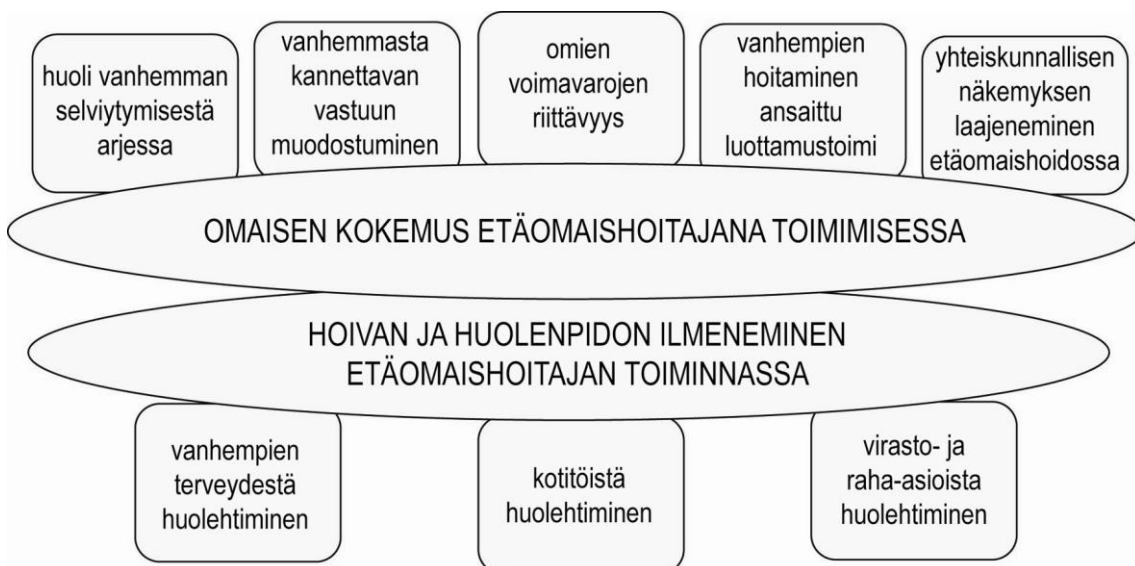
huoli vanhemman selviytymisestä arjessa

vanhemmasta kannettavan vastuun muodostuminen

omien voimavarojen riittävyys

vanhempien hoitaminen ansaittu luottamustoimi

yhteiskunnallisen näkemyksen laajeneminen etäomaishoidossa

OMAISEN KOKEMUS ETÄOMAISHOITAJANA TOIMIMISESSA

HOIVAN JA HUOLENPIDON ILMENEMINEN ETÄOMAISHOITAJAN TOIMINNASSA

vanhempien terveydestä huolehtiminen

kotitöistä huolehtiminen

virasto- ja raha-asioista huolehtiminen